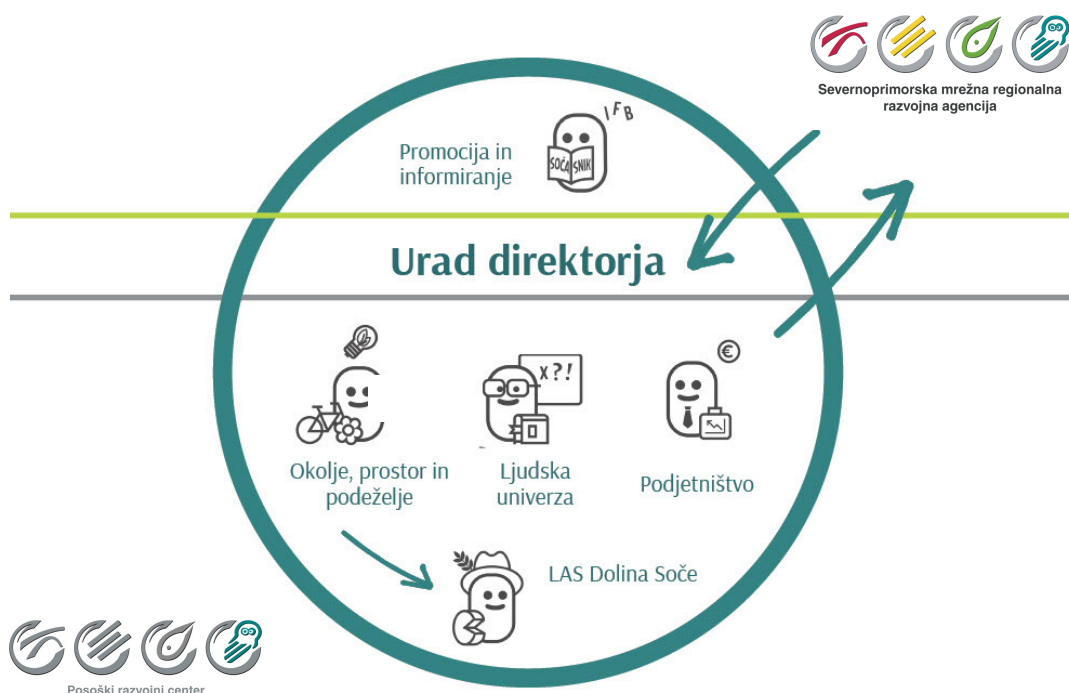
Severnoprimorska mrežna regionalna razvojna agencija

IFB

SOČA SNIK

Promocija in informiranje

Urad direktorja

X?!

€

Okolje, prostor in podeželje

Ljudska univerza

Podjetništvo

LAS Dolina Soče

Posoški razvojni center